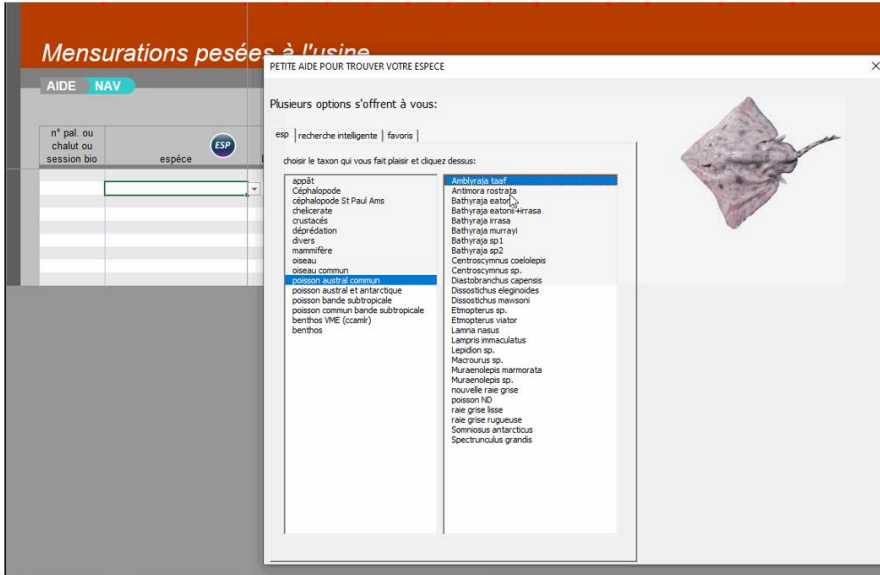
Mensurations pesées à l'usine

AIDE NAV

n° pal. ou chalut ou session bio

espèce

ESP

PETITE AIDE POUR TROUVER VOTRE ESPECE

×

Plusieurs options s'offrent à vous:

esp | recherche intelligente | favoris

choisir le taxon qui vous fait plaisir et cliquez dessus:

appât
Céphalopode
céphalopode St Paul Ams
chelicerate
crustacés
déprédation
divers
mammifère
oiseau
oiseau commun
poisson austral commun
poisson austral et antarctique
poisson bande subtropicale
poisson commun bande subtropicale
benthos VME (ccamlr)
benthos

Amblyraja taaf
Antimora rostrata
Bathyraja eatoni
Bathyraja eatonii-irrasa
Bathyraja irrasa
Bathyraja murrayi
Bathyraja sp1
Bathyraja sp2
Centroscymnus coelolepis
Centroscymnus sp.
Diastobranchus capensis
Dissostichus eleginoides
Dissostichus mawsoni
Etmopterus sp.
Etmopterus viator
Lamna nasus
Lampris immaculatus
Lepidion sp.
Macrourus sp.
Muraenolepis marmorata
Muraenolepis sp.
nouvelle raie grise
poisson ND
raie grise lisse
raie grise rugueuse
Somniosus antarcticus
Spectrunculus grandis